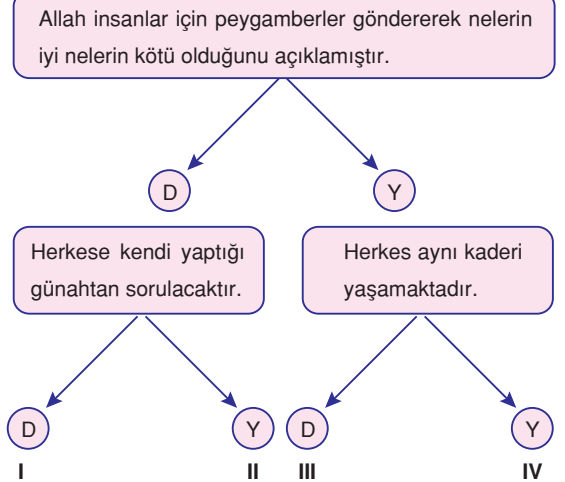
Allah insanlar için peygamberler göndererek nelerin iyi nelerin kötü olduğunu açıklamıştır.

D

Y

Herkese kendi yaptığı günahtan sorulacaktır.

Herkes aynı kaderi yaşamaktadır.

D

Y

D

Y

I

II

III

IV